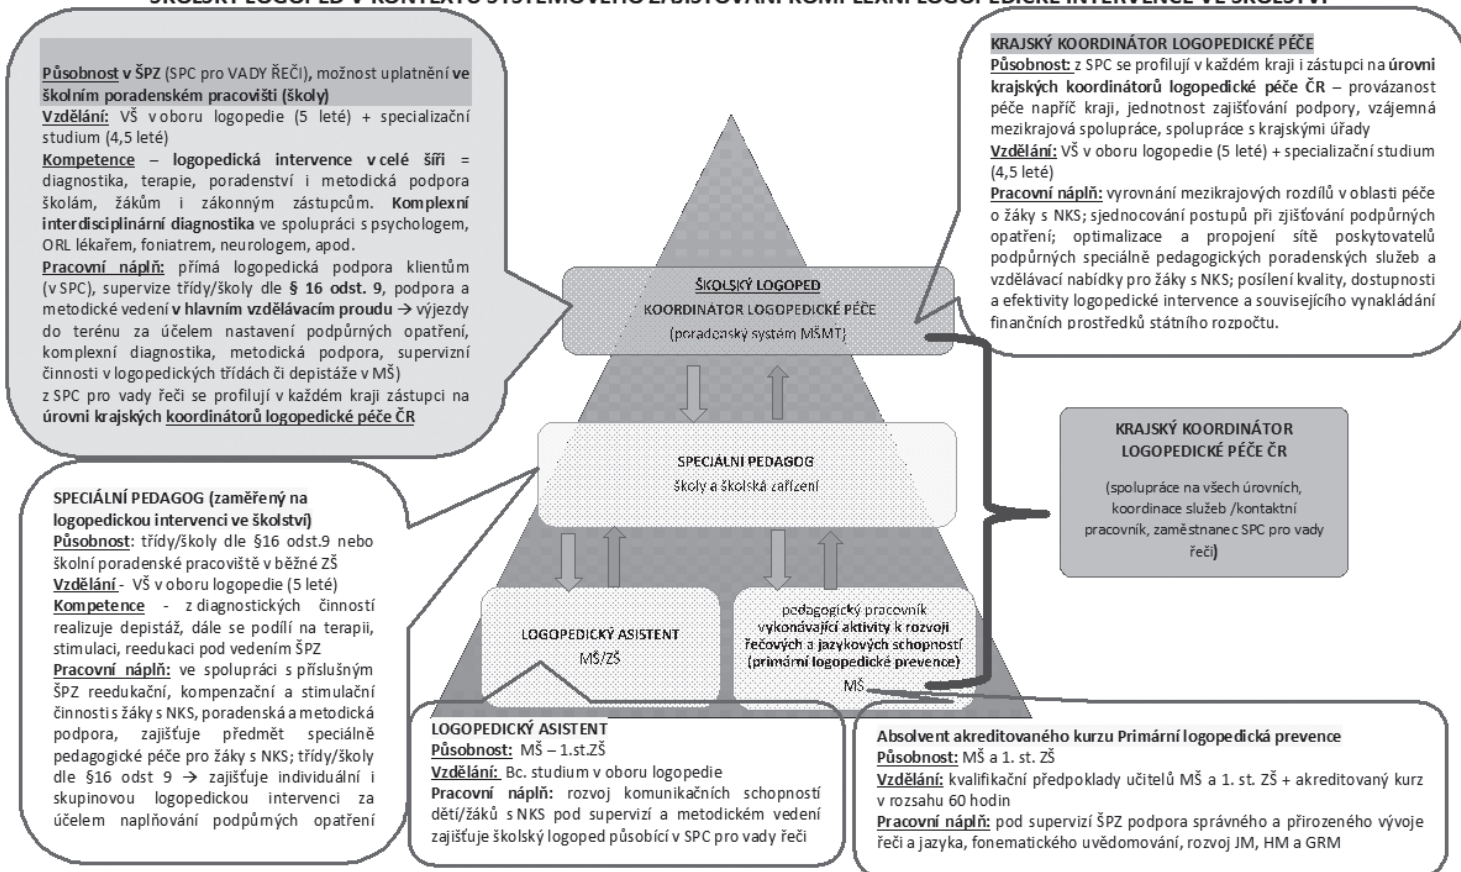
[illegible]

Působnost v ŠPZ (SPC pro VADY ŘEČI), možnost uplatnění ve školním poradenském pracovišti (školy)
Vzdělání: VŠ v oboru logopedie (5 leté) + specializační studium (4,5 leté)
Kompetence – logopedická intervence v celé šíři = diagnostika, terapie, poradenství i metodická podpora školám, žákům i zákonným zástupcům. Komplexní interdisciplinární diagnostika ve spolupráci s psychologem, ORL lékařem, foniatrem, neurologem, apod.
Pracovní náplň: přímá logopedická podpora klientům (v SPC), supervize třídy/školy dle § 16 odst. 9, podpora a metodické vedení v hlavním vzdělávacím proudu → výjezdy do terénu za účelem nastavení podpůrných opatření, komplexní diagnostika, metodická podpora, supervizní činnosti v logopedických třídách či depistáže v MŠ)
z SPC pro vady řeči se profilují v každém kraji zástupci na úrovni krajských koordinátorů logopedické péče ČR

KRAJSKÝ KOORDINÁTOR LOGOPEDICKÉ PÉČE
Působnost: z SPC se profilují v každém kraji i zástupci na úrovni krajských koordinátorů logopedické péče ČR – provázanost péče napříč kraji, jednotnost zajišťování podpory, vzájemná mezikrajová spolupráce, spolupráce s krajskými úřady
Vzdělání: VŠ v oboru logopedie (5 leté) + specializační studium (4,5 leté)
Pracovní náplň: vyrovnání mezikrajových rozdílů v oblasti péče o žáky s NKS; sjednocování postupů při zjišťování podpůrných opatření; optimalizace a propojení sítě poskytovatelů podpůrných speciálně pedagogických poradenských služeb a vzdělávací nabídky pro žáky s NKS; posílení kvality, dostupnosti a efektivity logopedické intervence a souvisejícího vynakládání finančních prostředků státního rozpočtu.

ŠKOLSKÝ LOGOPED
KOORDINÁTOR LOGOPEDICKÉ PÉČE
(poradenský systém MŠMT)

SPECIÁLNÍ PEDAGOG
školy a školská zařízení

KRAJSKÝ KOORDINÁTOR LOGOPEDICKÉ PÉČE ČR
(spolupráce na všech úrovních, koordinace služeb /kontaktní pracovník, zaměstnanec SPC pro vady řeči)

LOGOPEDICKÝ ASISTENT
MŠ/ZŠ

pedagogický pracovník vykonávající aktivity k rozvoji řečových a jazykových schopností (primární logopedické prevence)
MŠ

SPECIÁLNÍ PEDAGOG (zaměřený na logopedickou intervenci ve školství)
Působnost: třídy/školy dle §16 odst.9 nebo školní poradenské pracoviště v běžné ZŠ
Vzdělání - VŠ v oboru logopedie (5 leté)
Kompetence - z diagnostických činností realizuje depistáž, dále se podílí na terapii, stimulaci, reedukaci pod vedením ŠPZ
Pracovní náplň: ve spolupráci s příslušným ŠPZ reedukační, kompenzační a stimulační činnosti s žáky s NKS, poradenská a metodická podpora, zajišťuje předmět speciálně pedagogické péče pro žáky s NKS; třídy/školy dle §16 odst 9 → zajišťuje individuální i skupinovou logopedickou intervenci za účelem naplňování podpůrných opatření

LOGOPEDICKÝ ASISTENT
Působnost: MŠ – 1.st.ZŠ
Vzdělání: Bc. studium v oboru logopedie
Pracovní náplň: rozvoj komunikačních schopností dětí/žáků s NKS pod supervizí a metodickém vedení zajišťuje školský logoped působící v SPC pro vady řeči

Absolvent akreditovaného kurzu Primární logopedická prevence
Působnost: MŠ a 1. st. ZŠ
Vzdělání: kvalifikační předpoklady učitelů MŠ a 1. st. ZŠ + akreditovaný kurz v rozsahu 60 hodin
Pracovní náplň: pod supervizí ŠPZ podpora správného a přirozeného vývoje řeči a jazyka, fonematického uvědomování, rozvoj JM, HM a GRM